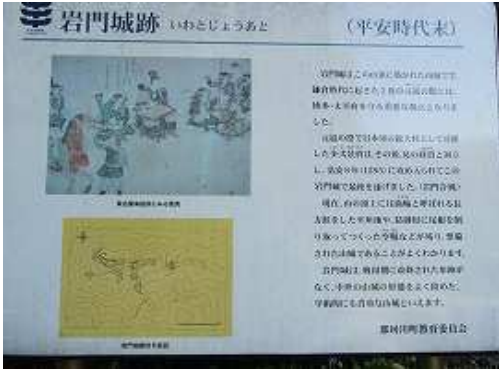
岩門城跡 いわとじょうあと （平安時代末）

岩門城はこの山頂に築かれた山城で、鎌倉時代に起きた二度の元寇の役には、博多・太宰府を守る重要な拠点となりました。

元寇の役で日本側の総大将として活躍した少弐景資は、その後、兄の経資と対立し、弘安8年（1285年）に攻められてこの岩門城で最期を遂げました。（岩門合戦）

現在、山の頂上に本丸跡と考えられる広大な平坦地や、堀切、土塁などが残り、整備された山城であったことがよくわかります。

岩門城は、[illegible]

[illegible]

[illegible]

那珂川町教育委員会